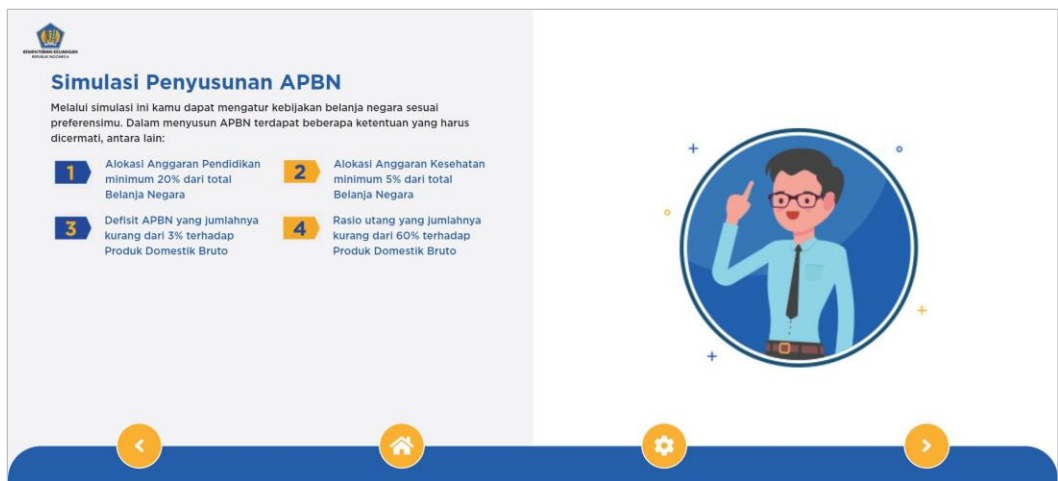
KEMENTERIAN KEUANGAN
REPUBLIK INDONESIA

Simulasi Penyusunan APBN

Melalui simulasi ini kamu dapat mengatur kebijakan belanja negara sesuai preferensimu. Dalam menyusun APBN terdapat beberapa ketentuan yang harus dicermati, antara lain:

1 Alokasi Anggaran Pendidikan minimum 20% dari total Belanja Negara

2 Alokasi Anggaran Kesehatan minimum 5% dari total Belanja Negara

3 Defisit APBN yang jumlahnya kurang dari 3% terhadap Produk Domestik Bruto

4 Rasio utang yang jumlahnya kurang dari 60% terhadap Produk Domestik Bruto